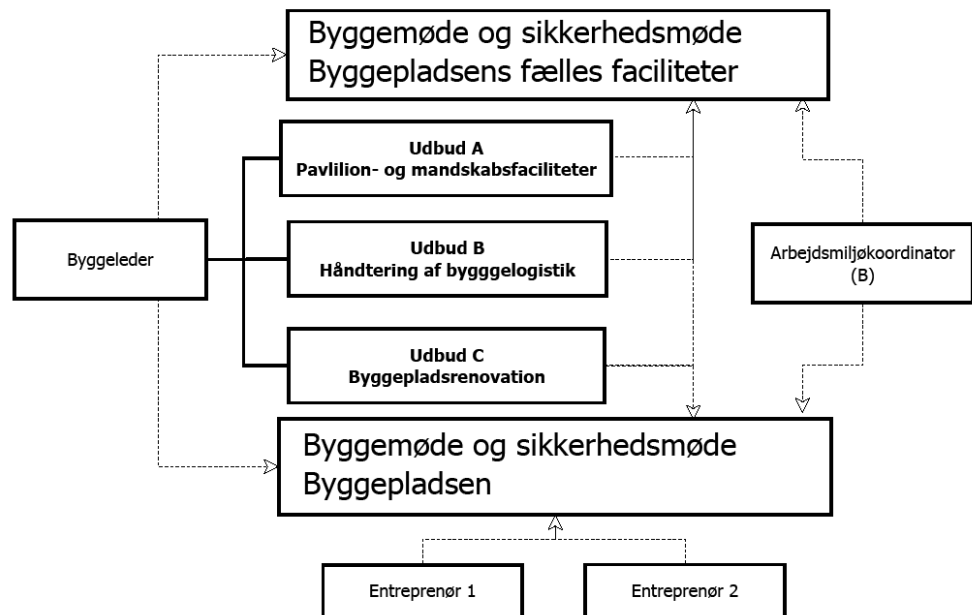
Byggemøde og sikkerhedsmøde
Byggepladsens fælles faciliteter

Udbud A
Pavlilion- og mandskabsfaciliteter

Byggeleder

Udbud B
Håndtering af bygggelogistik

Arbejdsmiljøkoordinator
(B)

Udbud C
Byggepladsrenovation

Byggemøde og sikkerhedsmøde
Byggepladsen

Entreprenør 1

Entreprenør 2